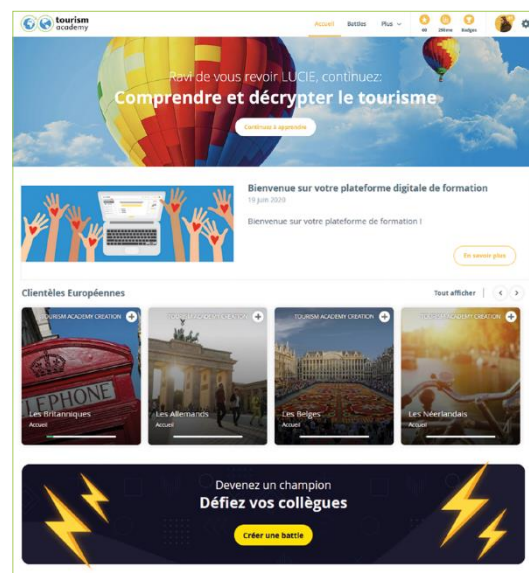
tourism academy

Accueil Battles Plus

99 2Xhrs Badges

Ravi de vous revoir LUCIE, continuez:

Comprendre et décrypter le tourisme

Continuez à apprendre

Bienvenue sur votre plateforme digitale de formation

19 Juin 2020

Bienvenue sur votre plateforme de formation !

En savoir plus

Clientèles Européennes

Tout afficher

TOURISM ACADEMY CREATION

LEPHONE

Les Britanniques

Accueil

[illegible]

Les Allemands

Accueil

TOURISM ACADEMY CREATION

Les Belges

Accueil

TOURISM ACADEMY CREATION

Les Néerlandais

Accueil

Devenez un champion

Défiez vos collègues

Créer une battle